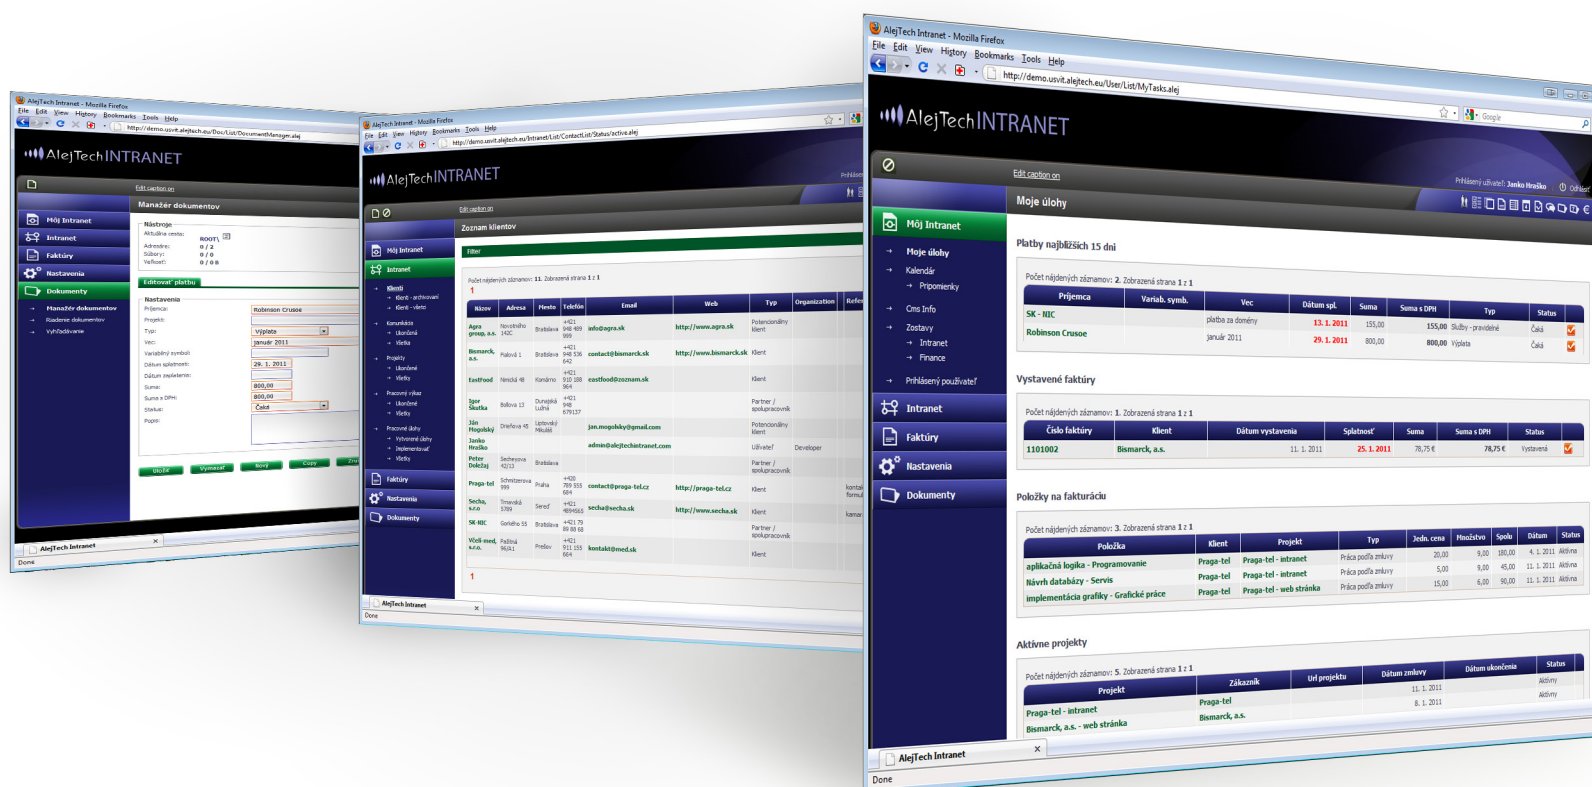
AlejTech Intranet - Mozilla Firefox
File Edit View History Bookmarks Tools Help
http://demo.usvit.alejtech.eu/Doc/List/DocumentManager.alej
AlejTech INTRANET
Edit caption on
Manažér dokumentov
Môj Intranet
Intranet
Faktúry
Nastavenia
Dokumenty
Manažér dokumentov
Riadenie dokumentov
Vyhľadávanie
Nástroje
Aktuálna cesta: ROOT\
Adresáre: 0 / 2
Súbory: 0 / 0
Veľkosť: 0 / 0 B
Editovať platbu
Nastavenia
Príjemca: Robinson Crusoe
Projekt:
Typ: Výplata
Vec: január 2011
Variabilný symbol:
Dátum splatnosti: 29. 1. 2011
Dátum zaplatenia:
Suma: 800,00
Suma s DPH: 800,00
Status: Čaká
Popis:
Uložiť Vymazať Nový Copy
AlejTech Intranet
Done

AlejTech Intranet - Mozilla Firefox
File Edit View History Bookmarks Tools Help
http://demo.usvit.alejtech.eu/Intranet/List/ContactList/Status/active.alej
AlejTech INTRANET
Edit caption on
Zoznam klientov
Môj Intranet
Intranet
Klienti
Klienti - archivovaní
Klienti - všetci
Komunikácia
Ukončené
Všetky
Projekty
Ukončené
Všetky
Pracovný výkaz
Ukončené
Všetky
Pracovné úlohy
Vytvorené úlohy
Implementovať
Všetky
Faktúry
Nastavenia
Dokumenty
Filter
Počet nájdených záznamov: 11. Zobrazená strana 1 z 1
1
| Názov | Adresa | Mesto | Telefón | Email | Web | Typ | Organization | Refe |
|---|---|---|---|---|---|---|---|---|
| Agra group, a.s. | Novohradná 14C | Bratislava | +421 948 489 999 | info@agra.sk | http://www.agra.sk | Potenciálny klient | | |
| Bismarck, a.s. | Pialová 1 | Bratislava | +421 948 536 642 | contact@bismarck.sk | http://www.bismarck.sk | Klient | | |
| EastFood | Nitrická 48 | Komárno | +421 910 188 964 | eastfood@zoznam.sk | | Klient | | |
| Igor Škutka | Bellova 13 | Dunajská Lužná | +421 948 679137 | | | Partner / spolupracovník | | |
| Ján Mogolský | Drieňova 48 | Liptovský Mikuláš | | jan.mogolsky@gmail.com | | Potenciálny klient | | |
| Janko Hraško | | | | admin@alejtechintranet.com | | Užívateľ | Developer | |
| Peter Doležaj | Sedmova 42/13 | Bratislava | | | | Partner / spolupracovník | | |
| Praga-tel | Schnitzerova 999 | Praha | +420 789 555 684 | contact@praga-tel.cz | http://praga-tel.cz | Klient | | kontakt formul |
| Secha, s.r.o. | Trnavská 5789 | Sereď | +421 4694565 | secha@secha.sk | http://www.secha.sk | Klient | | kamar |
| SK-NIC | Gorkého 55 | Bratislava | +421 79 89 88 68 | | | Partner / spolupracovník | | |
| Včeli-med, s.r.o. | Palitná 96/A1 | Prešov | +421 911 155 664 | kontakt@med.sk | | Klient | | |
1
AlejTech Intranet
Done

AlejTech Intranet - Mozilla Firefox
File Edit View History Bookmarks Tools Help
http://demo.usvit.alejtech.eu/User/List/MyTasks.alej
Google
AlejTech INTRANET
Edit caption on
Prihlásený užívateľ: Janko Hraško Odhlásiť
Moje úlohy
Môj Intranet
Moje úlohy
Kalendár
Pripomienky
Cms Info
Zostavy
Intranet
Finance
Prihlásený používateľ
Intranet
Faktúry
Nastavenia
Dokumenty
Platby najbližších 15 dní
Počet nájdených záznamov: 2. Zobrazená strana 1 z 1
| Príjemca | Variab. symb. | Vec | Dátum spl. | Suma | Suma s DPH | Typ | Status |
|---|---|---|---|---|---|---|---|
| SK - NIC | | platba za domény | 13. 1. 2011 | 155,00 | 155,00 | Služby - pravidelné | Čaká |
| Robinson Crusoe | | január 2011 | 29. 1. 2011 | 800,00 | 800,00 | Výplata | Čaká |
Vystavené faktúry
Počet nájdených záznamov: 1. Zobrazená strana 1 z 1
| Číslo faktúry | Klient | Dátum vystavenia | Splatnosť | Suma | Suma s DPH | Status |
|---|---|---|---|---|---|---|
| 1101002 | Bismarck, a.s. | 11. 1. 2011 | 25. 1. 2011 | 78,75 € | 78,75 € | Vystavená |
Položky na fakturáciu
Počet nájdených záznamov: 3. Zobrazená strana 1 z 1
| Položka | Klient | Projekt | Typ | Jedn. cena | Množstvo | Spolu | Dátum | Status |
|---|---|---|---|---|---|---|---|---|
| aplikačná logika - Programovanie | Praga-tel | Praga-tel - intranet | Práca podľa zmluvy | 20,00 | 9,00 | 180,00 | 4. 1. 2011 | Aktívna |
| Návrh databázy - Servis | Praga-tel | Praga-tel - intranet | Práca podľa zmluvy | 5,00 | 9,00 | 45,00 | 11. 1. 2011 | Aktívna |
| implementácia grafiky - Grafické práce | Praga-tel | Praga-tel - web stránka | Práca podľa zmluvy | 15,00 | 6,00 | 90,00 | 11. 1. 2011 | Aktívna |
Aktívne projekty
Počet nájdených záznamov: 5. Zobrazená strana 1 z 1
| Projekt | Zákazník | Url projektu | Dátum zmluvy | Dátum ukončenia | Status |
|---|---|---|---|---|---|
| Praga-tel - intranet | Praga-tel | | 11. 1. 2011 | | Aktívny |
| Bismarck, a.s. - web stránka | Bismarck, a.s. | | 8. 1. 2011 | | Aktívny |
AlejTech Intranet
Done